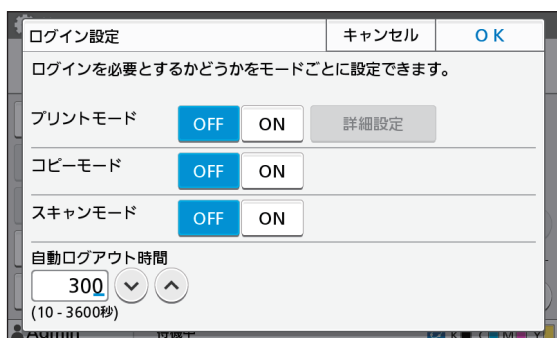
ログイン設定

キャンセル

OK

ログインを必要とするかどうかをモードごとに設定できます。

プリントモード

OFF

ON

詳細設定

コピーモード

OFF

ON

スキャンモード

OFF

ON

自動ログアウト時間

300

(10 - 3600秒)